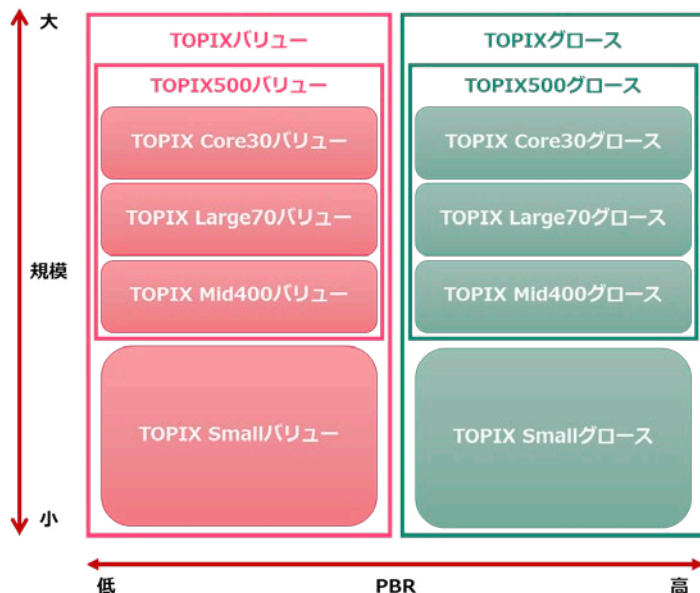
大

規模

小

TOPIXバリュー

TOPIX500バリュー

TOPIX Core30バリュー

TOPIX Large70バリュー

TOPIX Mid400バリュー

TOPIX Smallバリュー

TOPIXグロース

TOPIX500グロース

TOPIX Core30グロース

TOPIX Large70グロース

TOPIX Mid400グロース

TOPIX Smallグロース

低 PBR 高